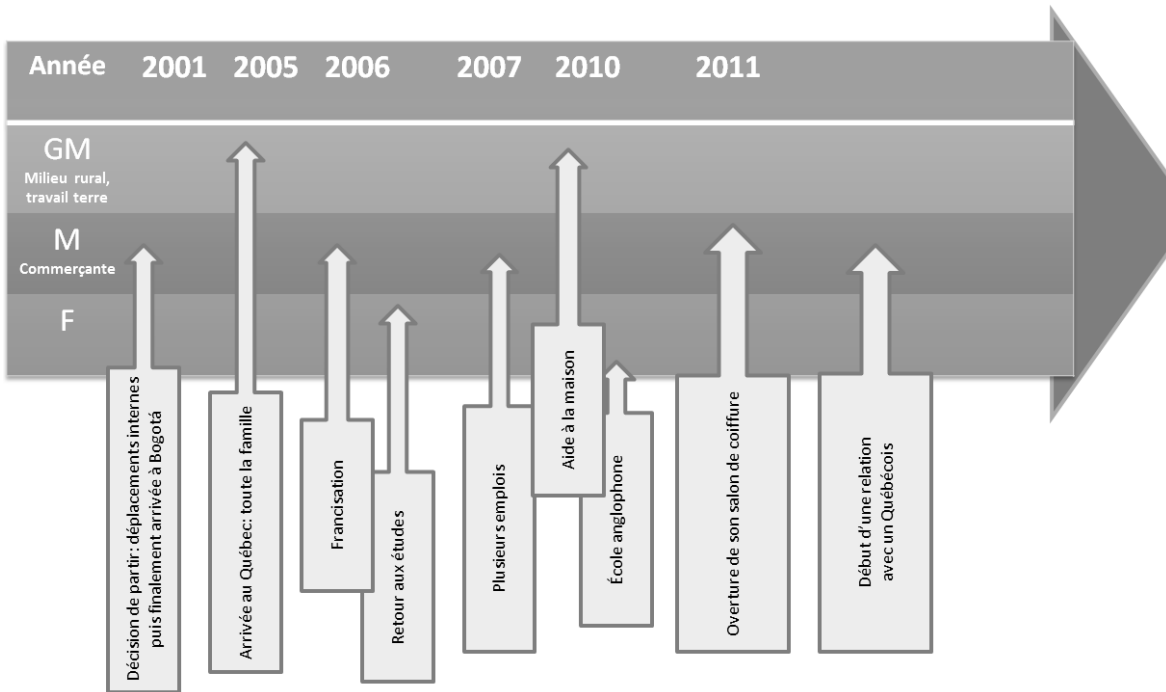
Année 2001 2005 2006 2007 2010 2011

GM
Milieu rural, travail terre

M
Commerçante

F

Décision de partir: déplacements internes puis finalement arrivée à Bogotá

Arrivée au Québec: toute la famille

Francisation

Retour aux études

Plusieurs emplois

Aide à la maison

École anglophone

Overture de son salon de coiffure

Début d'une relation avec un Québécois